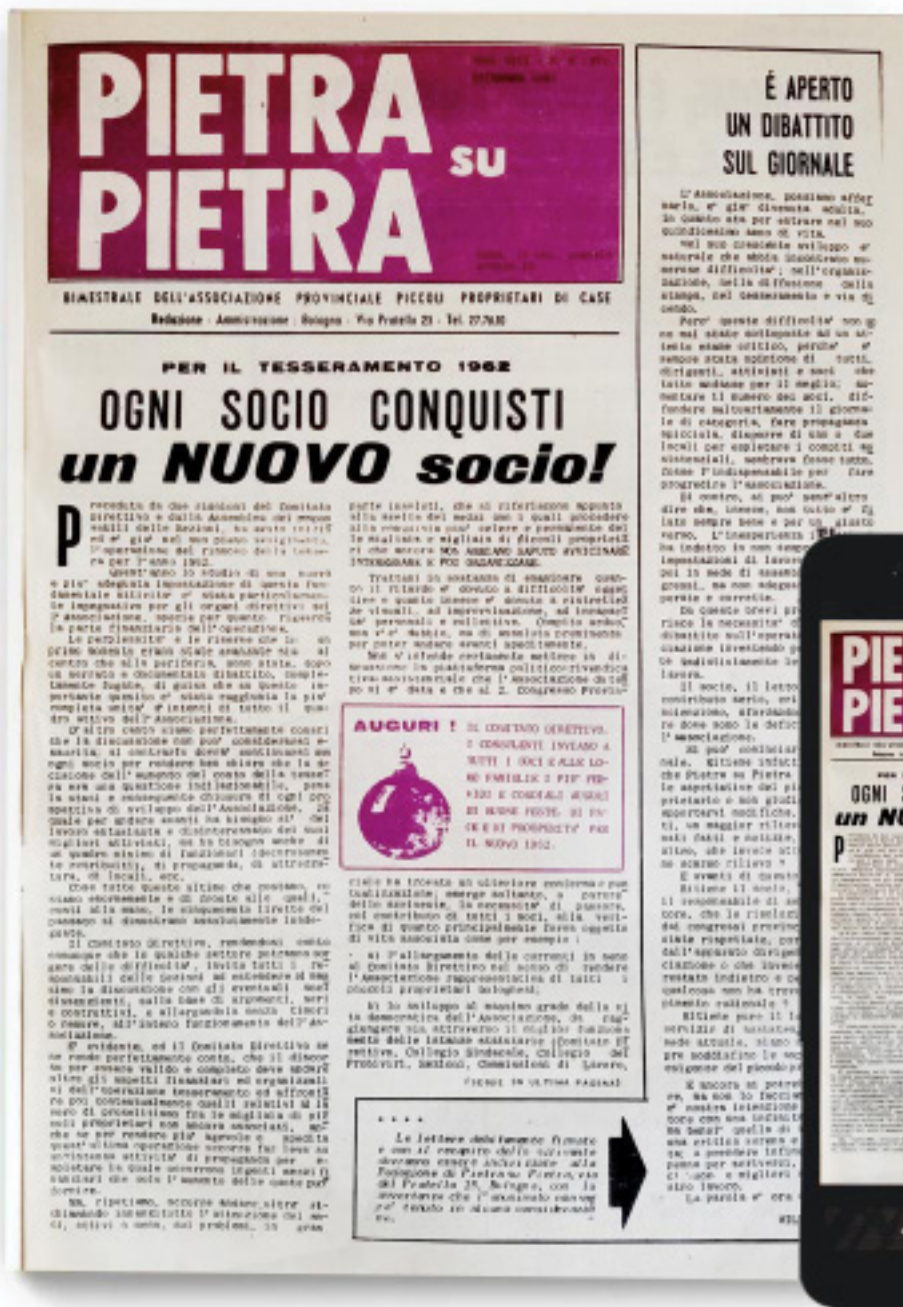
PIETRA su PIETRA

BIMESTRALE DELL'ASSOCIAZIONE PROVINCIALE PICCOLI PROPRIETARI DI CASE
Redazione - Amministrazione : Bologna - Via Pratello 23 - Tel. 27.76.10

PER IL TESSERAMENTO 1962

OGNI SOCIO CONQUISTI
un NUOVO socio!

P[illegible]

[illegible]

AUGURI ! IL COMITATO DIRETTIVO, I CONSULENTI INVIANO A TUTTI I SOCI E ALLE LORO FAMIGLIE I PIU' FERVIDI E CORDIALI AUGURI DI BUONE FESTE, DI PACE E DI PROSPERITA' PER IL NUOVO 1962.

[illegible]

Le lettere dattiloscritte firmate e con il recapito dello scrivente dovranno essere indirizzate alla Redazione di Pietra su Pietra, via del Pratello 23, Bologna, con la avvertenza che l'anonimato verrà rispettato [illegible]

É APERTO
UN DIBATTITO
SUL GIORNALE

L'Associazione, possiamo affermarlo, e' gia' divenuta adulta, in quanto sta per entrare nel suo quindicesimo anno di vita.

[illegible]

PIE
PIE
OGNI
un NU
P